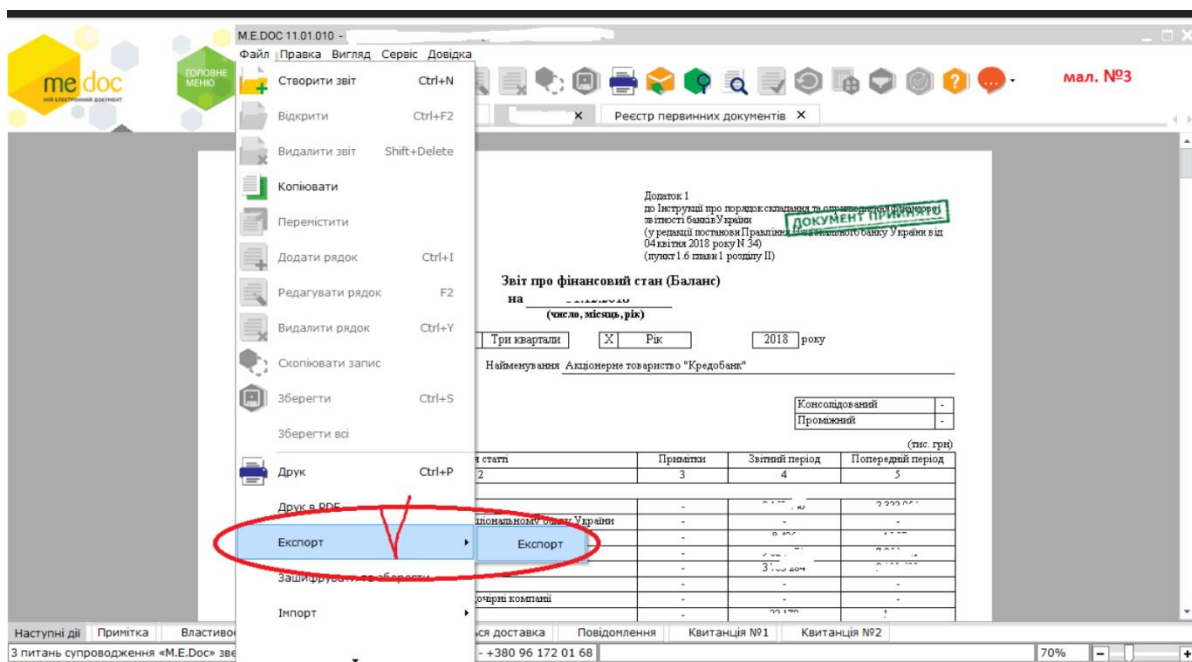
M.E.DOC 11.01.010 -

Файл Правка Вигляд Сервіс Довідка

me doc
мій електронний документ

ГОЛОВНЕ МЕНЮ

мал. №3

Створити звіт Ctrl+N
Відкрити Ctrl+F2
Видалити звіт Shift+Delete
Копіювати
Перемістити
Додати рядок Ctrl+I
Редагувати рядок F2
Видалити рядок Ctrl+Y
Скопіювати запис
Зберегти Ctrl+S
Зберегти всі
Друк Ctrl+P
Друк в PDF
Експорт
Експорт
Зашифрувати та зберегти
Імпорт

Реєстр первинних документів

Додаток 1
до Інструкції про порядок складання та оприлюднення фінансової звітності банків України
(у редакції постанови Правління Національного банку України від 04 квітня 2018 року N 34)
(пункт 1.6 глави 1 розділу II)

ДОКУМЕНТ ПРИЙНЯТО

Звіт про фінансовий стан (Баланс)
на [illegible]
(число, місяць, рік)

Три квартали | X | Рік | 2018 | року

Найменування Акціонерне товариство "Кредобанк"

| Консолідований | - |
|---|---|
| Проміжний | - |

(тис. грн)

| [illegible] статті | Примітки | Звітний період | Попередній період |
|---|---|---|---|
| 2 | 3 | 4 | 5 |
| | - | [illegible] | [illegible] |
| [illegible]іональному банку України | - | - | - |
| | - | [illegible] | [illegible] |
| | - | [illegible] | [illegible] |
| | - | 3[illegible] | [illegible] |
| | - | - | - |
| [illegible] дочірні компанії | - | - | - |
| | - | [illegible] | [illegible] |

Наступні дії Примітка Властиво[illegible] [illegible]ся доставка Повідомлення Квитанція №1 Квитанція №2

З питань супроводження «M.E.Doc» зве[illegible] - +380 96 172 01 68

70%